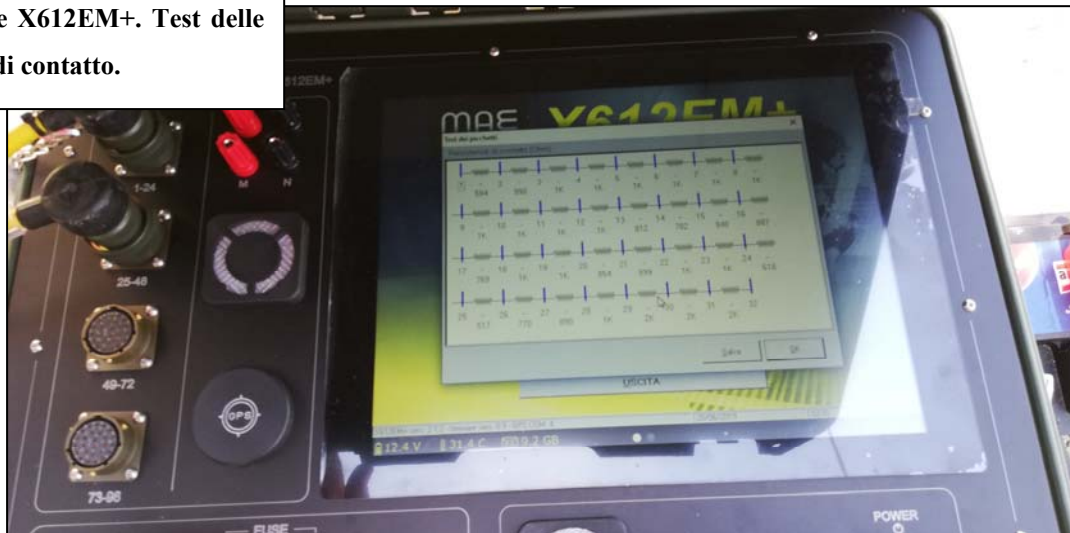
e X612EM+. Test delle
di contatto.

612EM+

1-24

25-48

49-72

73-96

M H

GPS

FUSE

POWER

MAE X612EM+

Test dei picchetti

| 1 | 2 | 3 | 4 | 5 | 6 | 7 | 8 |
|---|---|---|---|---|---|---|---|
| 1K | 594 | 890 | 1K | 1K | 1K | 1K | 1K |
| 9 | 10 | 11 | 12 | 13 | 14 | 15 | 16 |
| 1K | 1K | 1K | 1K | 812 | 782 | 846 | 887 |
| 17 | 18 | 19 | 20 | 21 | 22 | 23 | 24 |
| 769 | 1K | 1K | 854 | 899 | 1K | 1K | 518 |
| 25 | 26 | 27 | 28 | 29 | 30 | 31 | 32 |
| 517 | 770 | 895 | 1K | 2K | 2K | 2K | 2K |

Salva OK

USCITA

12.4 V 31.4 C 9.2 GB